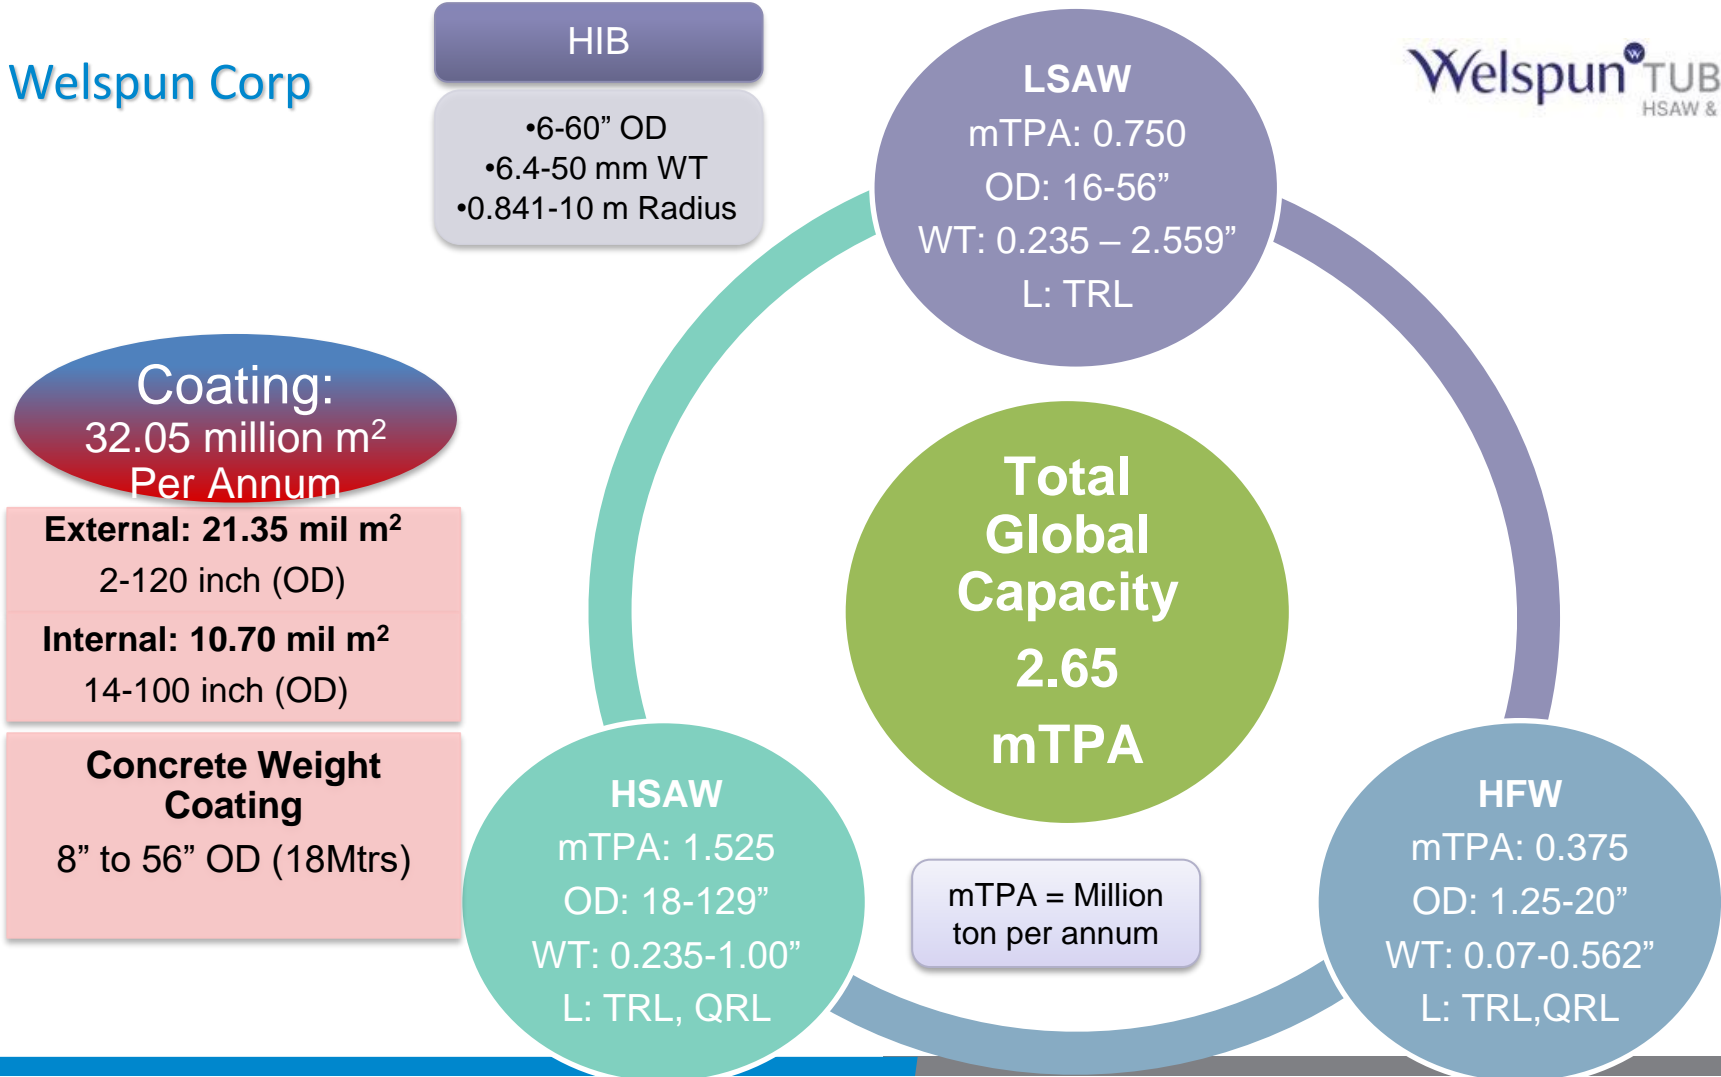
Welspun Corp

HIB

•6-60” OD
•6.4-50 mm WT
•0.841-10 m Radius

LSAW
mTPA: 0.750
OD: 16-56”
WT: 0.235 – 2.559”
L: TRL

Welspun TUB
HSAW &

Coating:
32.05 million m$^2$
Per Annum

External: 21.35 mil m$^2$
2-120 inch (OD)

Internal: 10.70 mil m$^2$
14-100 inch (OD)

Concrete Weight Coating
8” to 56” OD (18Mtrs)

Total Global Capacity
2.65
mTPA

HSAW
mTPA: 1.525
OD: 18-129”
WT: 0.235-1.00”
L: TRL, QRL

mTPA = Million ton per annum

HFW
mTPA: 0.375
OD: 1.25-20”
WT: 0.07-0.562”
L: TRL,QRL